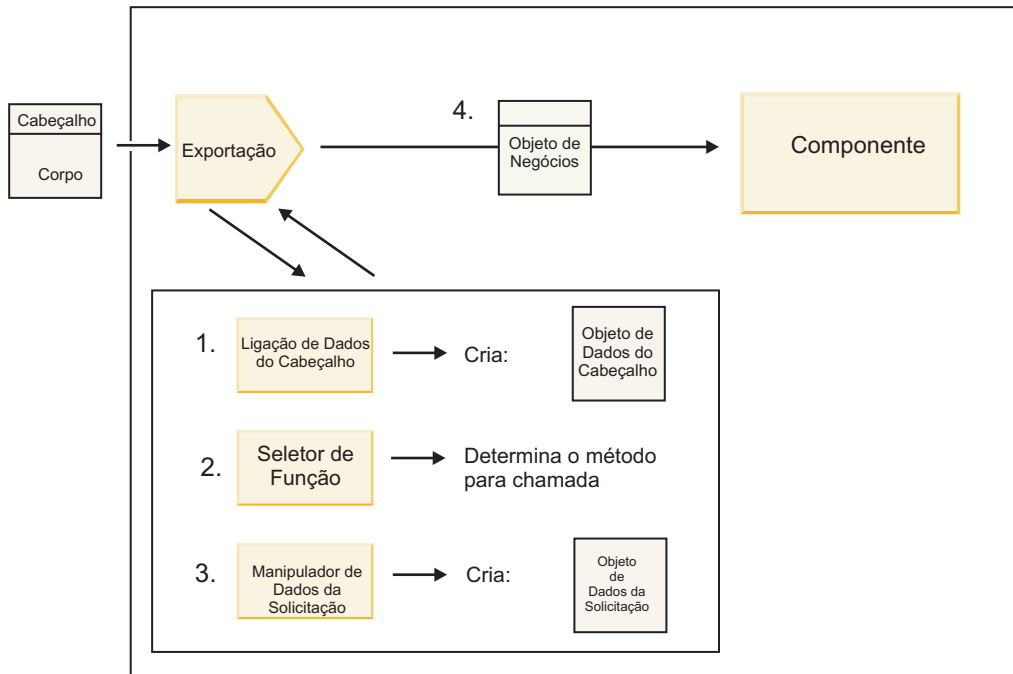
Cabeçalho
Corpo

Exportação

4.

Objeto de Negócios

Componente

1. Ligação de Dados do Cabeçalho

Cria:

Objeto de Dados do Cabeçalho

2. Seletor de Função

Determina o método para chamada

3. Manipulador de Dados da Solicitação

Cria:

Objeto de Dados da Solicitação